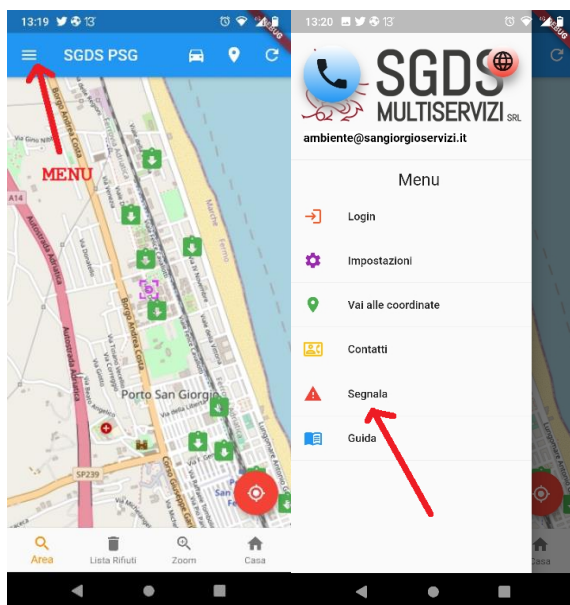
13:19 13

DEBUG

SGDS PSG

MENU

A14

Autostrada Adriatica

Borgo Andrea Costa

Porto San Giorgio

SP239

Area

Lista Rifiuti

Zoom

Casa

13:20 13

DEBUG

SGDS

MULTISERVIZI SRL

ambiente@sangiorgioservizi.it

Menu

Login

Impostazioni

Vai alle coordinate

Contatti

Segnala

Guida

Casa